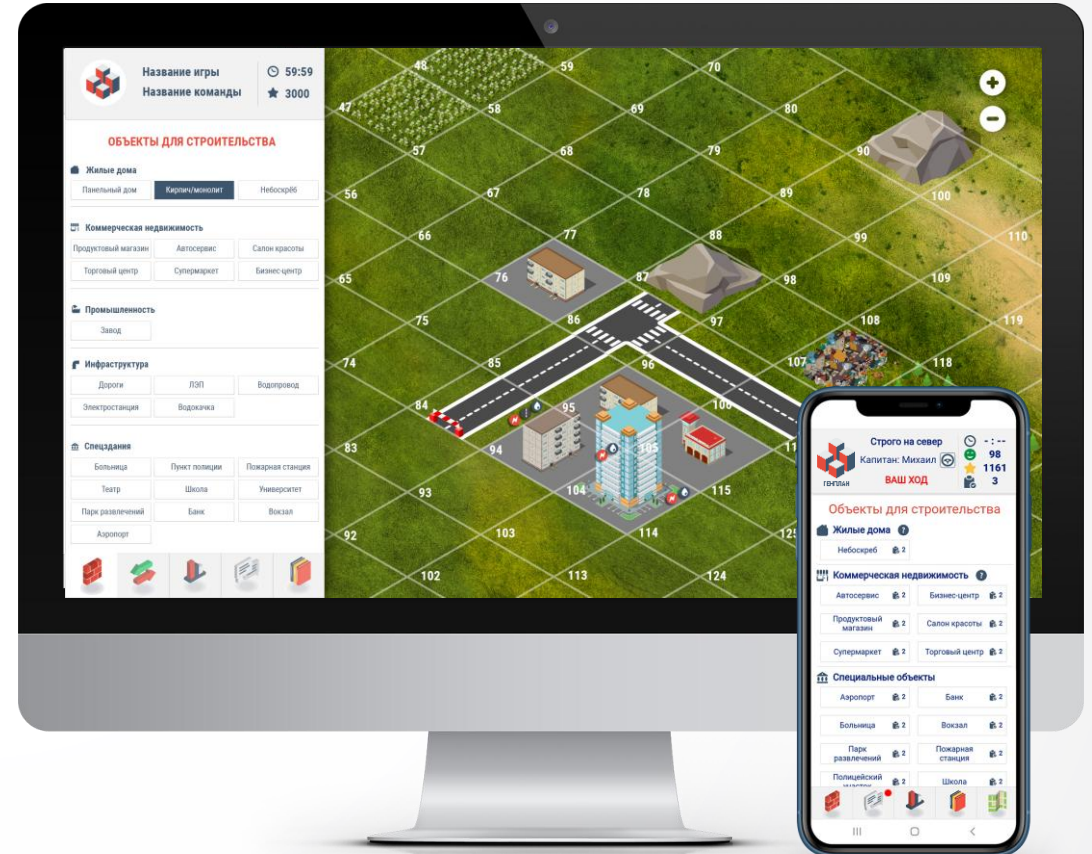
Название игры
Название команды
59:59
3000

ОБЪЕКТЫ ДЛЯ СТРОИТЕЛЬСТВА

Жилые дома
Панельный дом | Кирпич/монолит | Небоскрёб

Коммерческая недвижимость
Продуктовый магазин | Автосервис | Салон красоты
Торговый центр | Супермаркет | Бизнес-центр

Промышленность
Завод

Инфраструктура
Дороги | ЛЭП | Водопровод
Электростанция | Водокачка

Спецздания
Больница | Пункт полиции | Пожарная станция
Театр | Школа | Университет
Парк развлечений | Банк | Вокзал
Аэропорт

48 59 70 47 58 69 80 57 68 79 90 56 67 78 89 100 66 77 88 99 110 65 76 87 98 109 75 86 97 108 119 74 85 96 107 118 84 95 106 83 94 105 93 104 115 92 103 114 125 102 113 124

Строго на север
Капитан: Михаил
ВАШ ХОД
ГЕНПЛАН
- : --
98
1161
3

Объекты для строительства

Жилые дома
Небоскреб 2

Коммерческая недвижимость
Автосервис 2
Бизнес-центр 2
Продуктовый магазин 2
Салон красоты 2
Супермаркет 2
Торговый центр 2

Специальные объекты
Аэропорт 2
Банк 2
Больница 2
Вокзал 2
Парк развлечений 2
Пожарная станция 2
Полицейский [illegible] 2
Школа 2